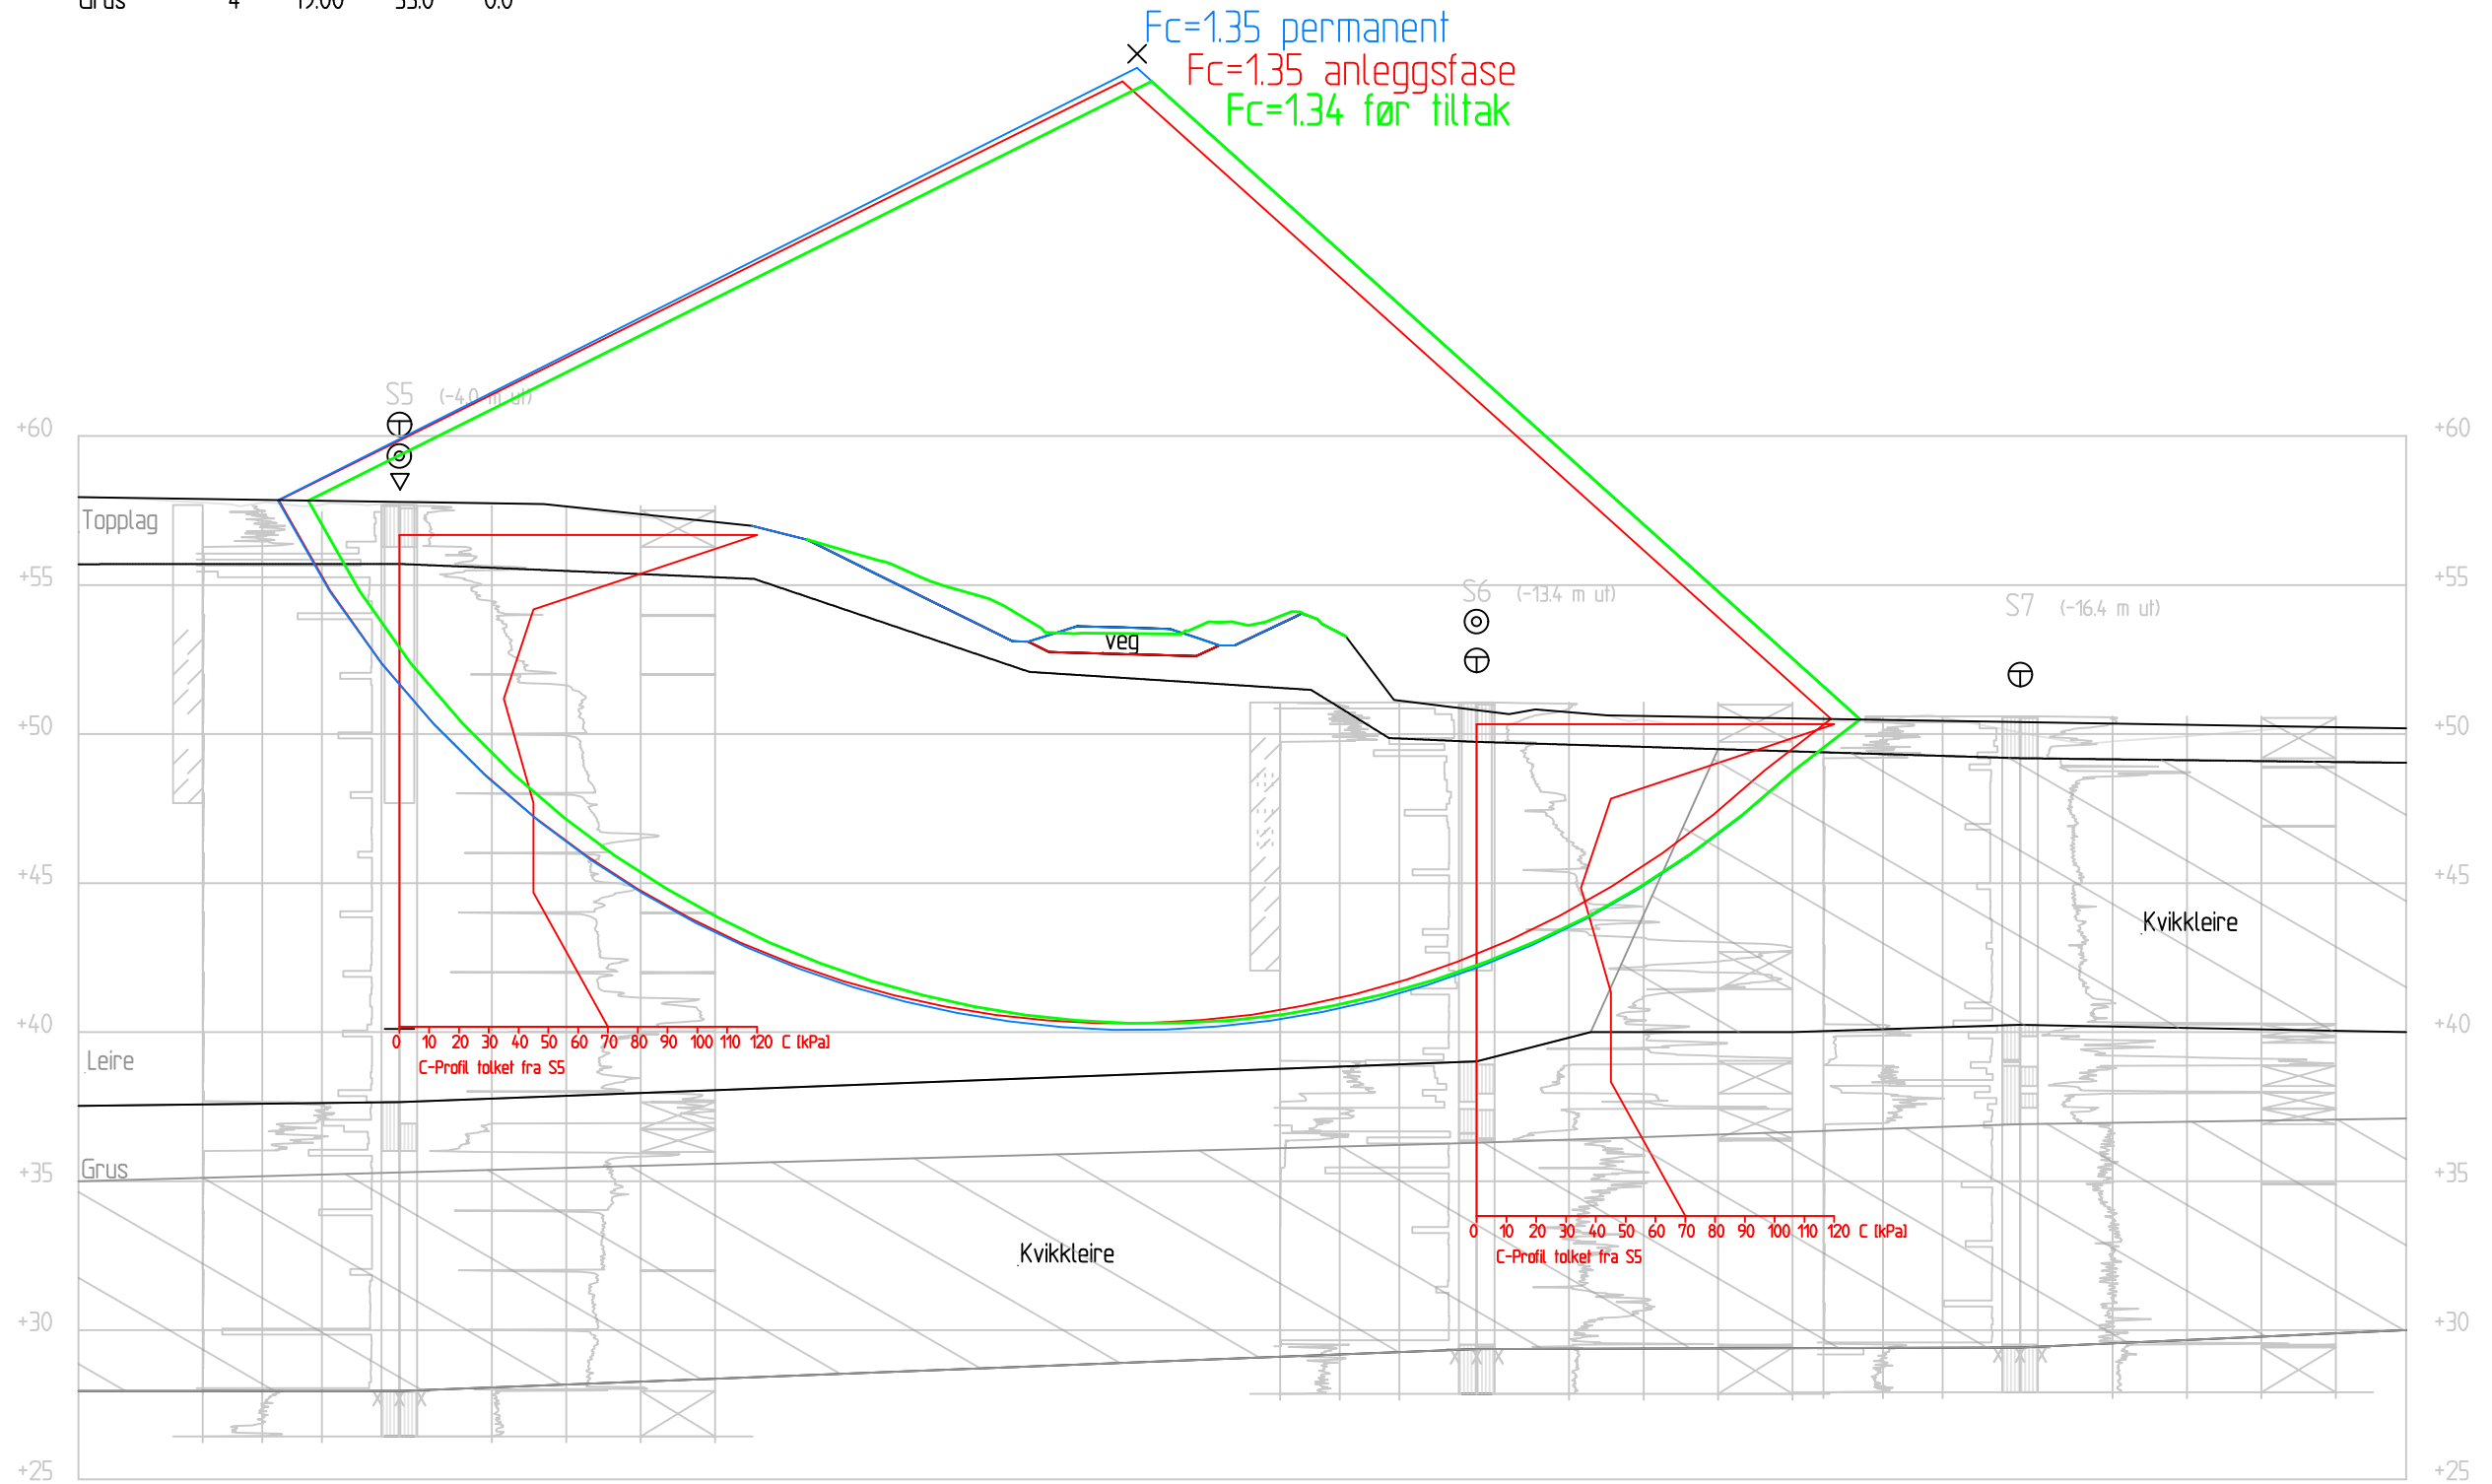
Grus 4 19.00 35.0 0.0

Fc=1.35 permanent
Fc=1.35 anleggsfase
Fc=1.34 før tiltak

S5 (-4.0 m ut)

S6 (-13.4 m ut)

S7 (-16.4 m ut)

+60
+55
+50
+45
+40
+35
+30
+25

Topplag
veg
Leire
Grus
Kvikkleire
Kvikkleire

0 10 20 30 40 50 60 70 80 90 100 110 120 C [kPa]
C-Profil tolket fra S5

0 10 20 30 40 50 60 70 80 90 100 110 120 C [kPa]
C-Profil tolket fra S5

+60
+55
+50
+45
+40
+35
+30
+25